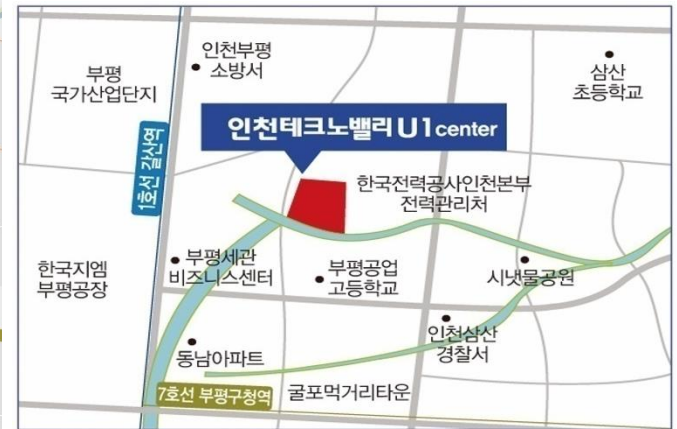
인천부평
소방서

부평
국가산업단지

삼산
초등학교

1호선 갈산역

인천테크노밸리 U1 center

한국전력공사인천본부
전력관리처

한국지엠
부평공장

부평세관
비즈니스센터

부평공업
고등학교

시냇물공원

인천삼산
경찰서

동남아파트

7호선 부평구청역

굴포먹거리타운